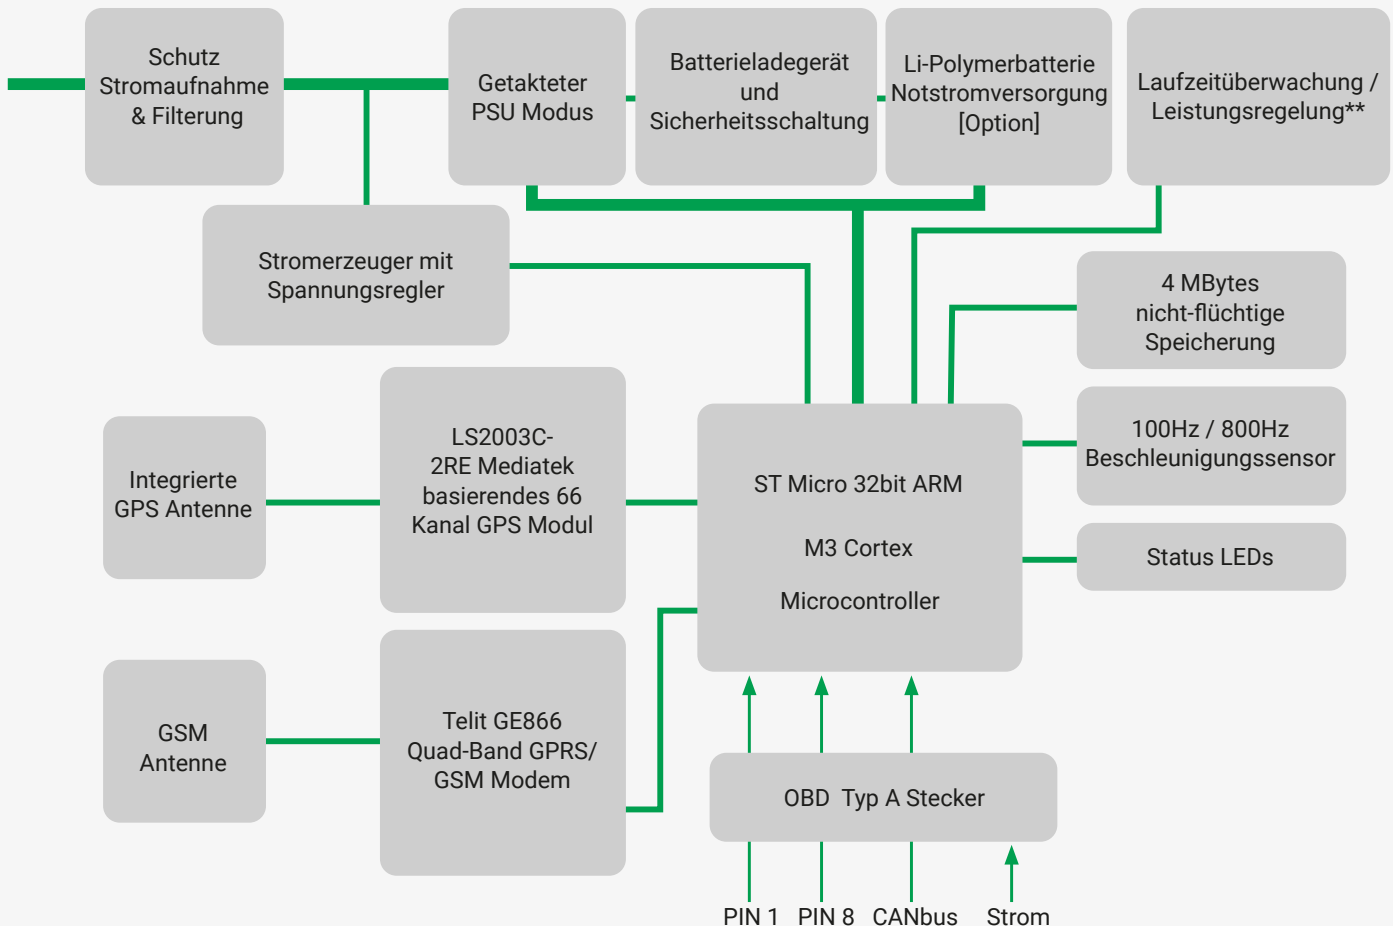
Schutz Stromaufnahme & Filterung

Getakteter PSU Modus

Batterieladegerät und Sicherheitsschaltung

Li-Polymerbatterie Notstromversorgung [Option]

Laufzeitüberwachung / Leistungsregelung**

Stromerzeuger mit Spannungsregler

4 MBytes nicht-flüchtige Speicherung

100Hz / 800Hz Beschleunigungssensor

Integrierte GPS Antenne

LS2003C-2RE Mediatek basierendes 66 Kanal GPS Modul

ST Micro 32bit ARM

M3 Cortex

Microcontroller

Status LEDs

GSM Antenne

Telit GE866 Quad-Band GPRS/ GSM Modem

OBD Typ A Stecker

PIN 1 PIN 8 CANbus Strom